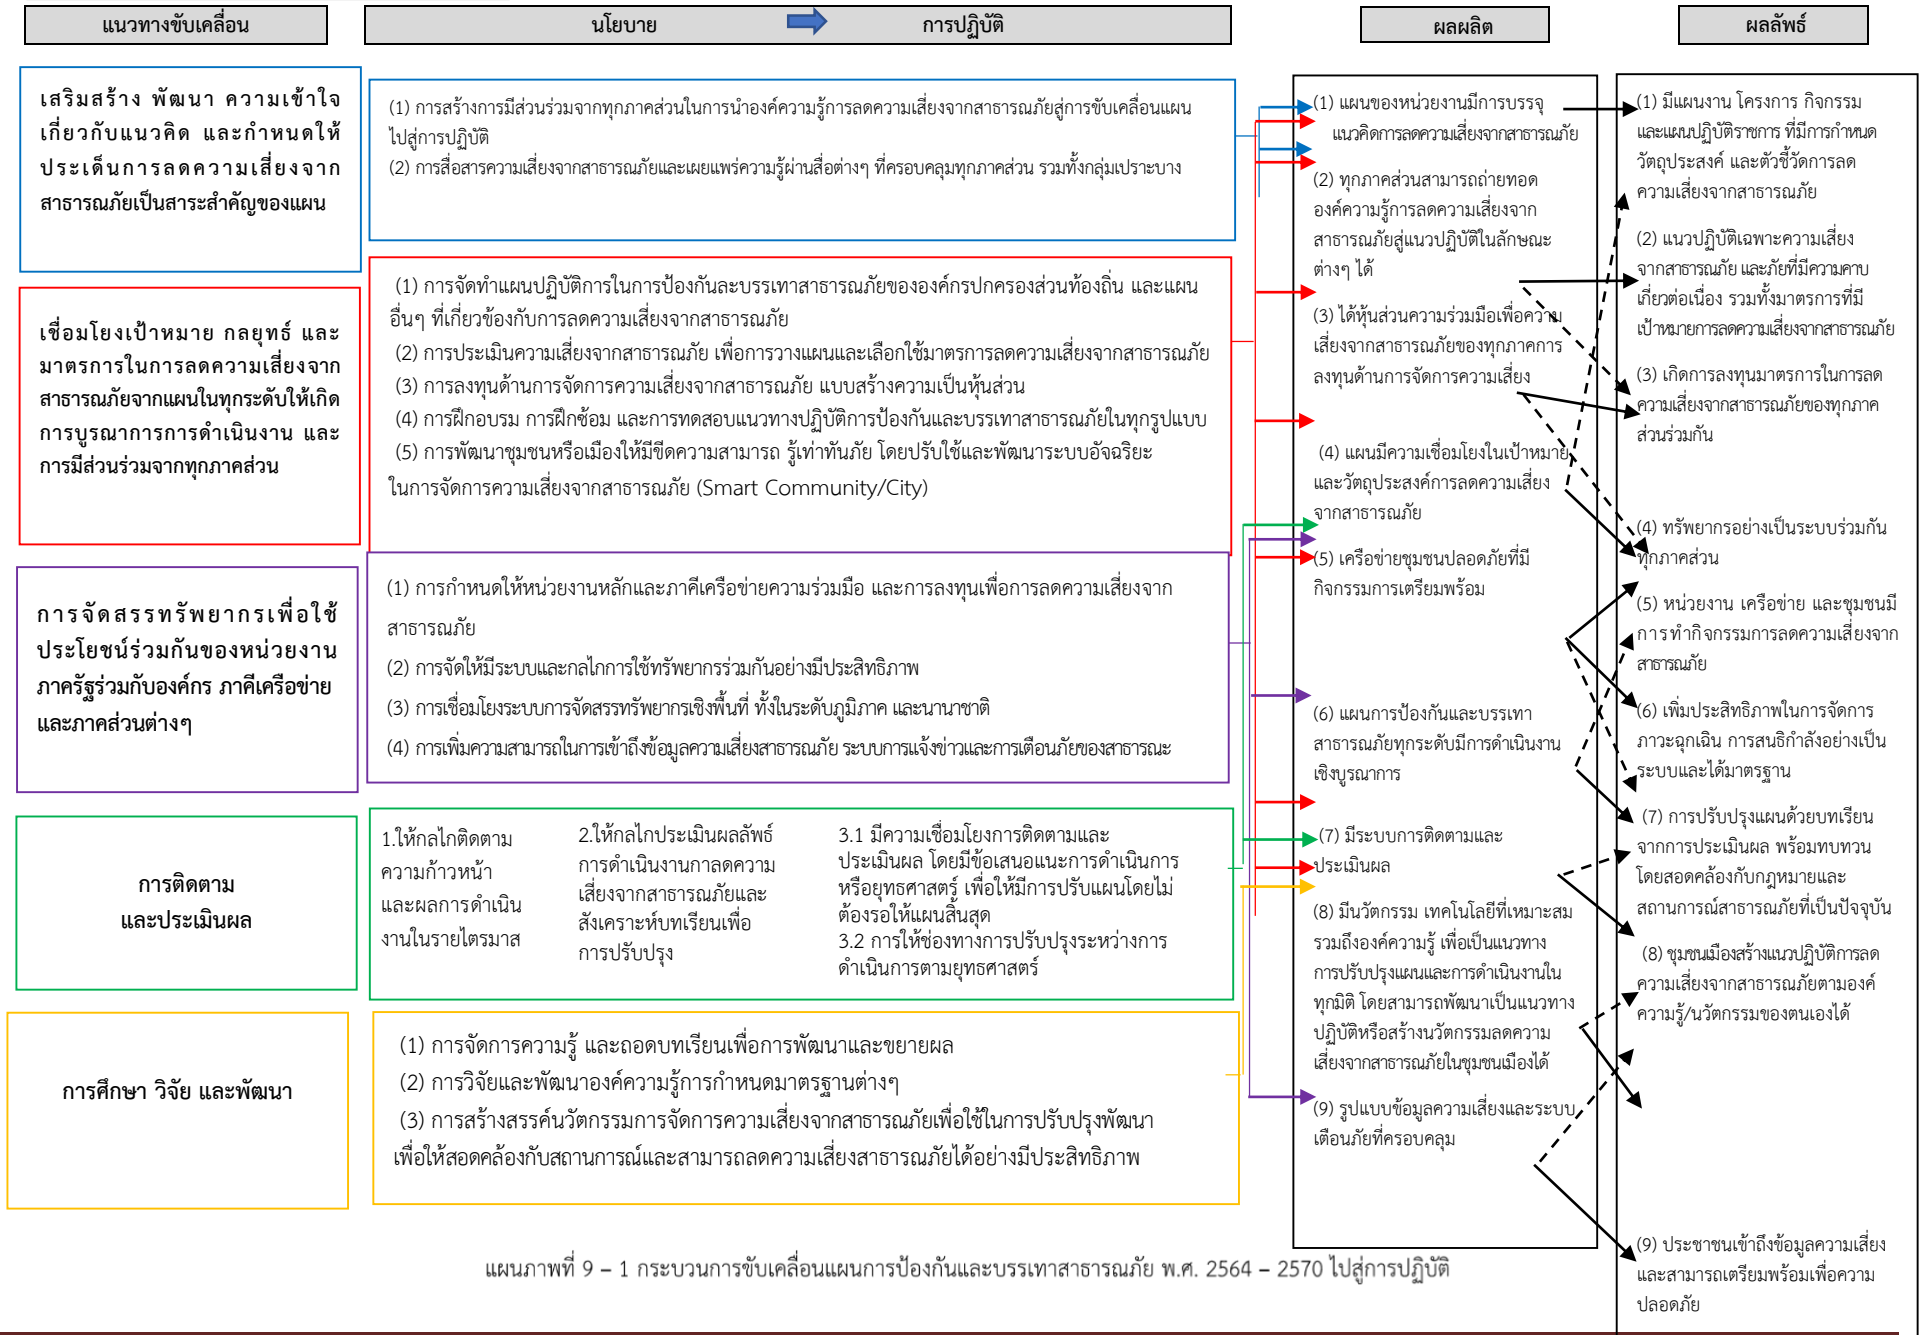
แนวทางขับเคลื่อน

นโยบาย การปฏิบัติ

ผลผลิต

ผลลัพธ์

เสริมสร้าง พัฒนา ความเข้าใจเกี่ยวกับแนวคิด และกำหนดให้ประเด็นการลดความเสี่ยงจากสาธารณภัยเป็นสาระสำคัญของแผน

(1) การสร้างการมีส่วนร่วมจากทุกภาคส่วนในการนำองค์ความรู้การลดความเสี่ยงจากสาธารณภัยสู่การขับเคลื่อนแผนไปสู่การปฏิบัติ
(2) การสื่อสารความเสี่ยงจากสาธารณภัยและเผยแพร่ความรู้ผ่านสื่อต่างๆ ที่ครอบคลุมทุกภาคส่วน รวมทั้งกลุ่มเปราะบาง

เชื่อมโยงเป้าหมาย กลยุทธ์ และมาตรการในการลดความเสี่ยงจากสาธารณภัยจากแผนในทุกระดับให้เกิดการบูรณาการการดำเนินงาน และการมีส่วนร่วมจากทุกภาคส่วน

(1) การจัดทำแผนปฏิบัติการในการป้องกันและบรรเทาสาธารณภัยขององค์กรปกครองส่วนท้องถิ่น และแผนอื่นๆ ที่เกี่ยวข้องกับการลดความเสี่ยงจากสาธารณภัย
(2) การประเมินความเสี่ยงจากสาธารณภัย เพื่อการวางแผนและเลือกใช้มาตรการลดความเสี่ยงจากสาธารณภัย
(3) การลงทุนด้านการจัดการความเสี่ยงจากสาธารณภัย แบบสร้างความเป็นหุ้นส่วน
(4) การฝึกอบรม การฝึกซ้อม และการทดสอบแนวทางปฏิบัติการป้องกันและบรรเทาสาธารณภัยในทุกรูปแบบ
(5) การพัฒนาชุมชนหรือเมืองให้มีขีดความสามารถ รู้เท่าทันภัย โดยปรับใช้และพัฒนาระบบอัจฉริยะในการจัดการความเสี่ยงจากสาธารณภัย (Smart Community/City)

การจัดสรรทรัพยากรเพื่อใช้ประโยชน์ร่วมกันของหน่วยงานภาครัฐร่วมกับองค์กร ภาคีเครือข่าย และภาคส่วนต่างๆ

(1) การกำหนดให้หน่วยงานหลักและภาคีเครือข่ายความร่วมมือ และการลงทุนเพื่อการลดความเสี่ยงจากสาธารณภัย
(2) การจัดให้มีระบบและกลไกการใช้ทรัพยากรร่วมกันอย่างมีประสิทธิภาพ
(3) การเชื่อมโยงระบบการจัดสรรทรัพยากรเชิงพื้นที่ ทั้งในระดับภูมิภาค และนานาชาติ
(4) การเพิ่มความสามารถในการเข้าถึงข้อมูลความเสี่ยงสาธารณภัย ระบบการแจ้งข่าวและการเตือนภัยของสาธารณะ

การติดตาม
และประเมินผล

1.ให้กลไกติดตามความก้าวหน้าและผลการดำเนินงานในรายไตรมาส

2.ให้กลไกประเมินผลลัพธ์การดำเนินงานการลดความเสี่ยงจากสาธารณภัยและสังเคราะห์บทเรียนเพื่อการปรับปรุง

3.1 มีความเชื่อมโยงการติดตามและประเมินผล โดยมีข้อเสนอแนะการดำเนินการหรือยุทธศาสตร์ เพื่อให้มีการปรับแผนโดยไม่ต้องรอให้แผนสิ้นสุด
3.2 การให้ช่องทางการปรับปรุงระหว่างการดำเนินการตามยุทธศาสตร์

การศึกษา วิจัย และพัฒนา

(1) การจัดการความรู้ และถอดบทเรียนเพื่อการพัฒนาและขยายผล
(2) การวิจัยและพัฒนาองค์ความรู้การกำหนดมาตรฐานต่างๆ
(3) การสร้างสรรค์นวัตกรรมการจัดการความเสี่ยงจากสาธารณภัยเพื่อใช้ในการปรับปรุงพัฒนาเพื่อให้สอดคล้องกับสถานการณ์และสามารถลดความเสี่ยงสาธารณภัยได้อย่างมีประสิทธิภาพ

(1) แผนของหน่วยงานมีการบรรจุแนวคิดการลดความเสี่ยงจากสาธารณภัย
(2) ทุกภาคส่วนสามารถถ่ายทอดองค์ความรู้การลดความเสี่ยงจากสาธารณภัยสู่แนวปฏิบัติในลักษณะต่างๆ ได้
(3) ได้หุ้นส่วนความร่วมมือเพื่อความเสี่ยงจากสาธารณภัยของทุกภาคการลงทุนด้านการจัดการความเสี่ยง
(4) แผนมีความเชื่อมโยงในเป้าหมายและวัตถุประสงค์การลดความเสี่ยงจากสาธารณภัย
(5) เครือข่ายชุมชนปลอดภัยที่มีกิจกรรมการเตรียมพร้อม
(6) แผนการป้องกันและบรรเทาสาธารณภัยทุกระดับมีการดำเนินงานเชิงบูรณาการ
(7) มีระบบการติดตามและประเมินผล
(8) มีนวัตกรรม เทคโนโลยีที่เหมาะสม รวมถึงองค์ความรู้ เพื่อเป็นแนวทางการปรับปรุงแผนและการดำเนินงานในทุกมิติ โดยสามารถพัฒนาเป็นแนวทางปฏิบัติหรือสร้างนวัตกรรมลดความเสี่ยงจากสาธารณภัยในชุมชนเมืองได้
(9) รูปแบบข้อมูลความเสี่ยงและระบบเตือนภัยที่ครอบคลุม

(1) มีแผนงาน โครงการ กิจกรรม และแผนปฏิบัติราชการ ที่มีการกำหนดวัตถุประสงค์ และตัวชี้วัดการลดความเสี่ยงจากสาธารณภัย
(2) แนวปฏิบัติเฉพาะความเสี่ยงจากสาธารณภัย และภัยที่มีความคาบเกี่ยวต่อเนื่อง รวมทั้งมาตรการที่มีเป้าหมายการลดความเสี่ยงจากสาธารณภัย
(3) เกิดการลงทุนมาตรการในการลดความเสี่ยงจากสาธารณภัยของทุกภาคส่วนร่วมกัน
(4) ทรัพยากรอย่างเป็นระบบร่วมกันทุกภาคส่วน
(5) หน่วยงาน เครือข่าย และชุมชนมีการทำกิจกรรมการลดความเสี่ยงจากสาธารณภัย
(6) เพิ่มประสิทธิภาพในการจัดการภาวะฉุกเฉิน การสนธิกำลังอย่างเป็นระบบและได้มาตรฐาน
(7) การปรับปรุงแผนด้วยบทเรียนจากการประเมินผล พร้อมทบทวนโดยสอดคล้องกับกฎหมายและสถานการณ์สาธารณภัยที่เป็นปัจจุบัน
(8) ชุมชนเมืองสร้างแนวปฏิบัติการลดความเสี่ยงจากสาธารณภัยตามองค์ความรู้/นวัตกรรมของตนเองได้
(9) ประชาชนเข้าถึงข้อมูลความเสี่ยงและสามารถเตรียมพร้อมเพื่อความปลอดภัย

แผนภาพที่ 9 – 1 กระบวนการขับเคลื่อนแผนการป้องกันและบรรเทาสาธารณภัย พ.ศ. 2564 – 2570 ไปสู่การปฏิบัติ